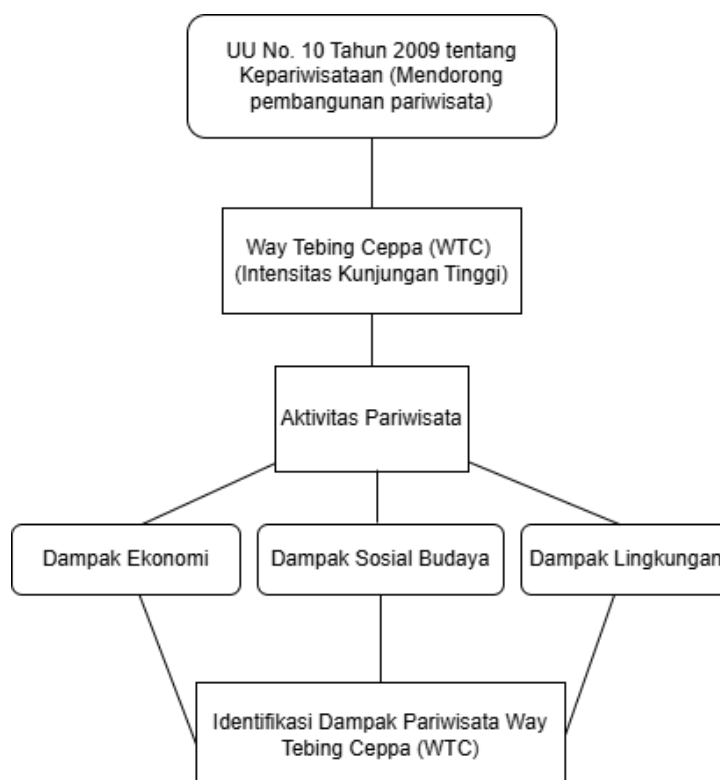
UU No. 10 Tahun 2009 tentang Kepariwisataan (Mendorong pembangunan pariwisata)

Way Tebing Ceppa (WTC) (Intensitas Kunjungan Tinggi)

Aktivitas Pariwisata

Dampak Ekonomi

Dampak Sosial Budaya

Dampak Lingkungan

Identifikasi Dampak Pariwisata Way Tebing Ceppa (WTC)